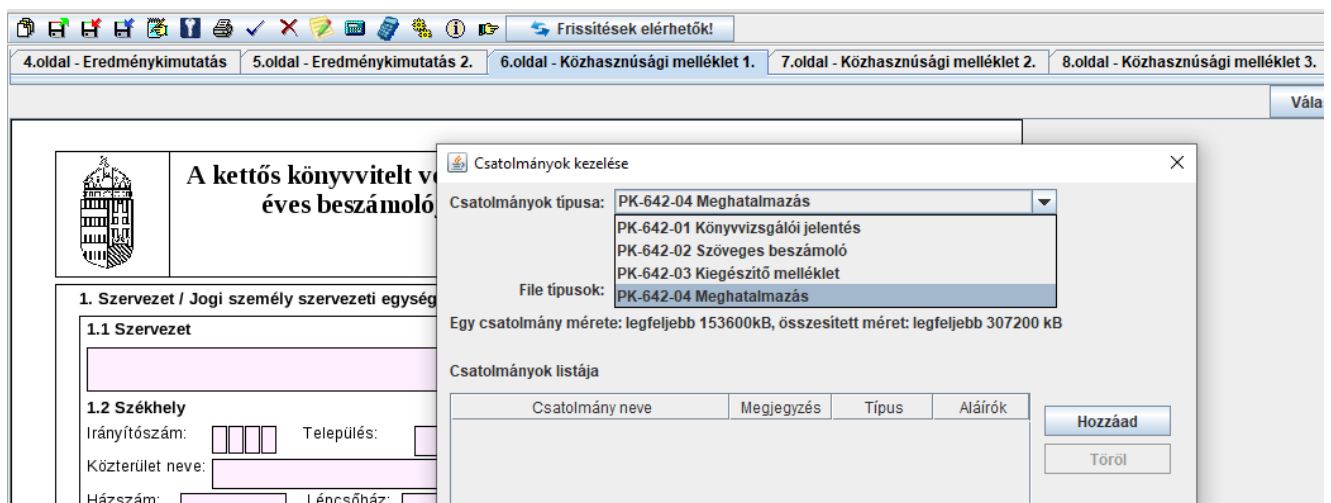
Frissítések elérhetők!

4.oldal - Eredménykimutatás | 5.oldal - Eredménykimutatás 2. | 6.oldal - Közhasznúsági melléklet 1. | 7.oldal - Közhasznúsági melléklet 2. | 8.oldal - Közhasznúsági melléklet 3.

Vála

A kettős könyvvitelt v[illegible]
éves beszámoló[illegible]

1. Szervezet / Jogi személy szervezeti egység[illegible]

1.1 Szervezet

1.2 Székhely

Irányítószám:

Település:

Közterület neve:

Házszám:

Lépcsőház:

Csatolmányok kezelése

Csatolmányok típusa: PK-642-04 Meghatalmazás

PK-642-01 Könyvvizsgálói jelentés
PK-642-02 Szöveges beszámoló
PK-642-03 Kiegészítő melléklet
PK-642-04 Meghatalmazás

File típusok:

Egy csatolmány mérete: legfeljebb 153600kB, összesített méret: legfeljebb 307200 kB

Csatolmányok listája

| Csatolmány neve | Megjegyzés | Típus | Aláírók |
|---|---|---|---|

Hozzáad

Töröl